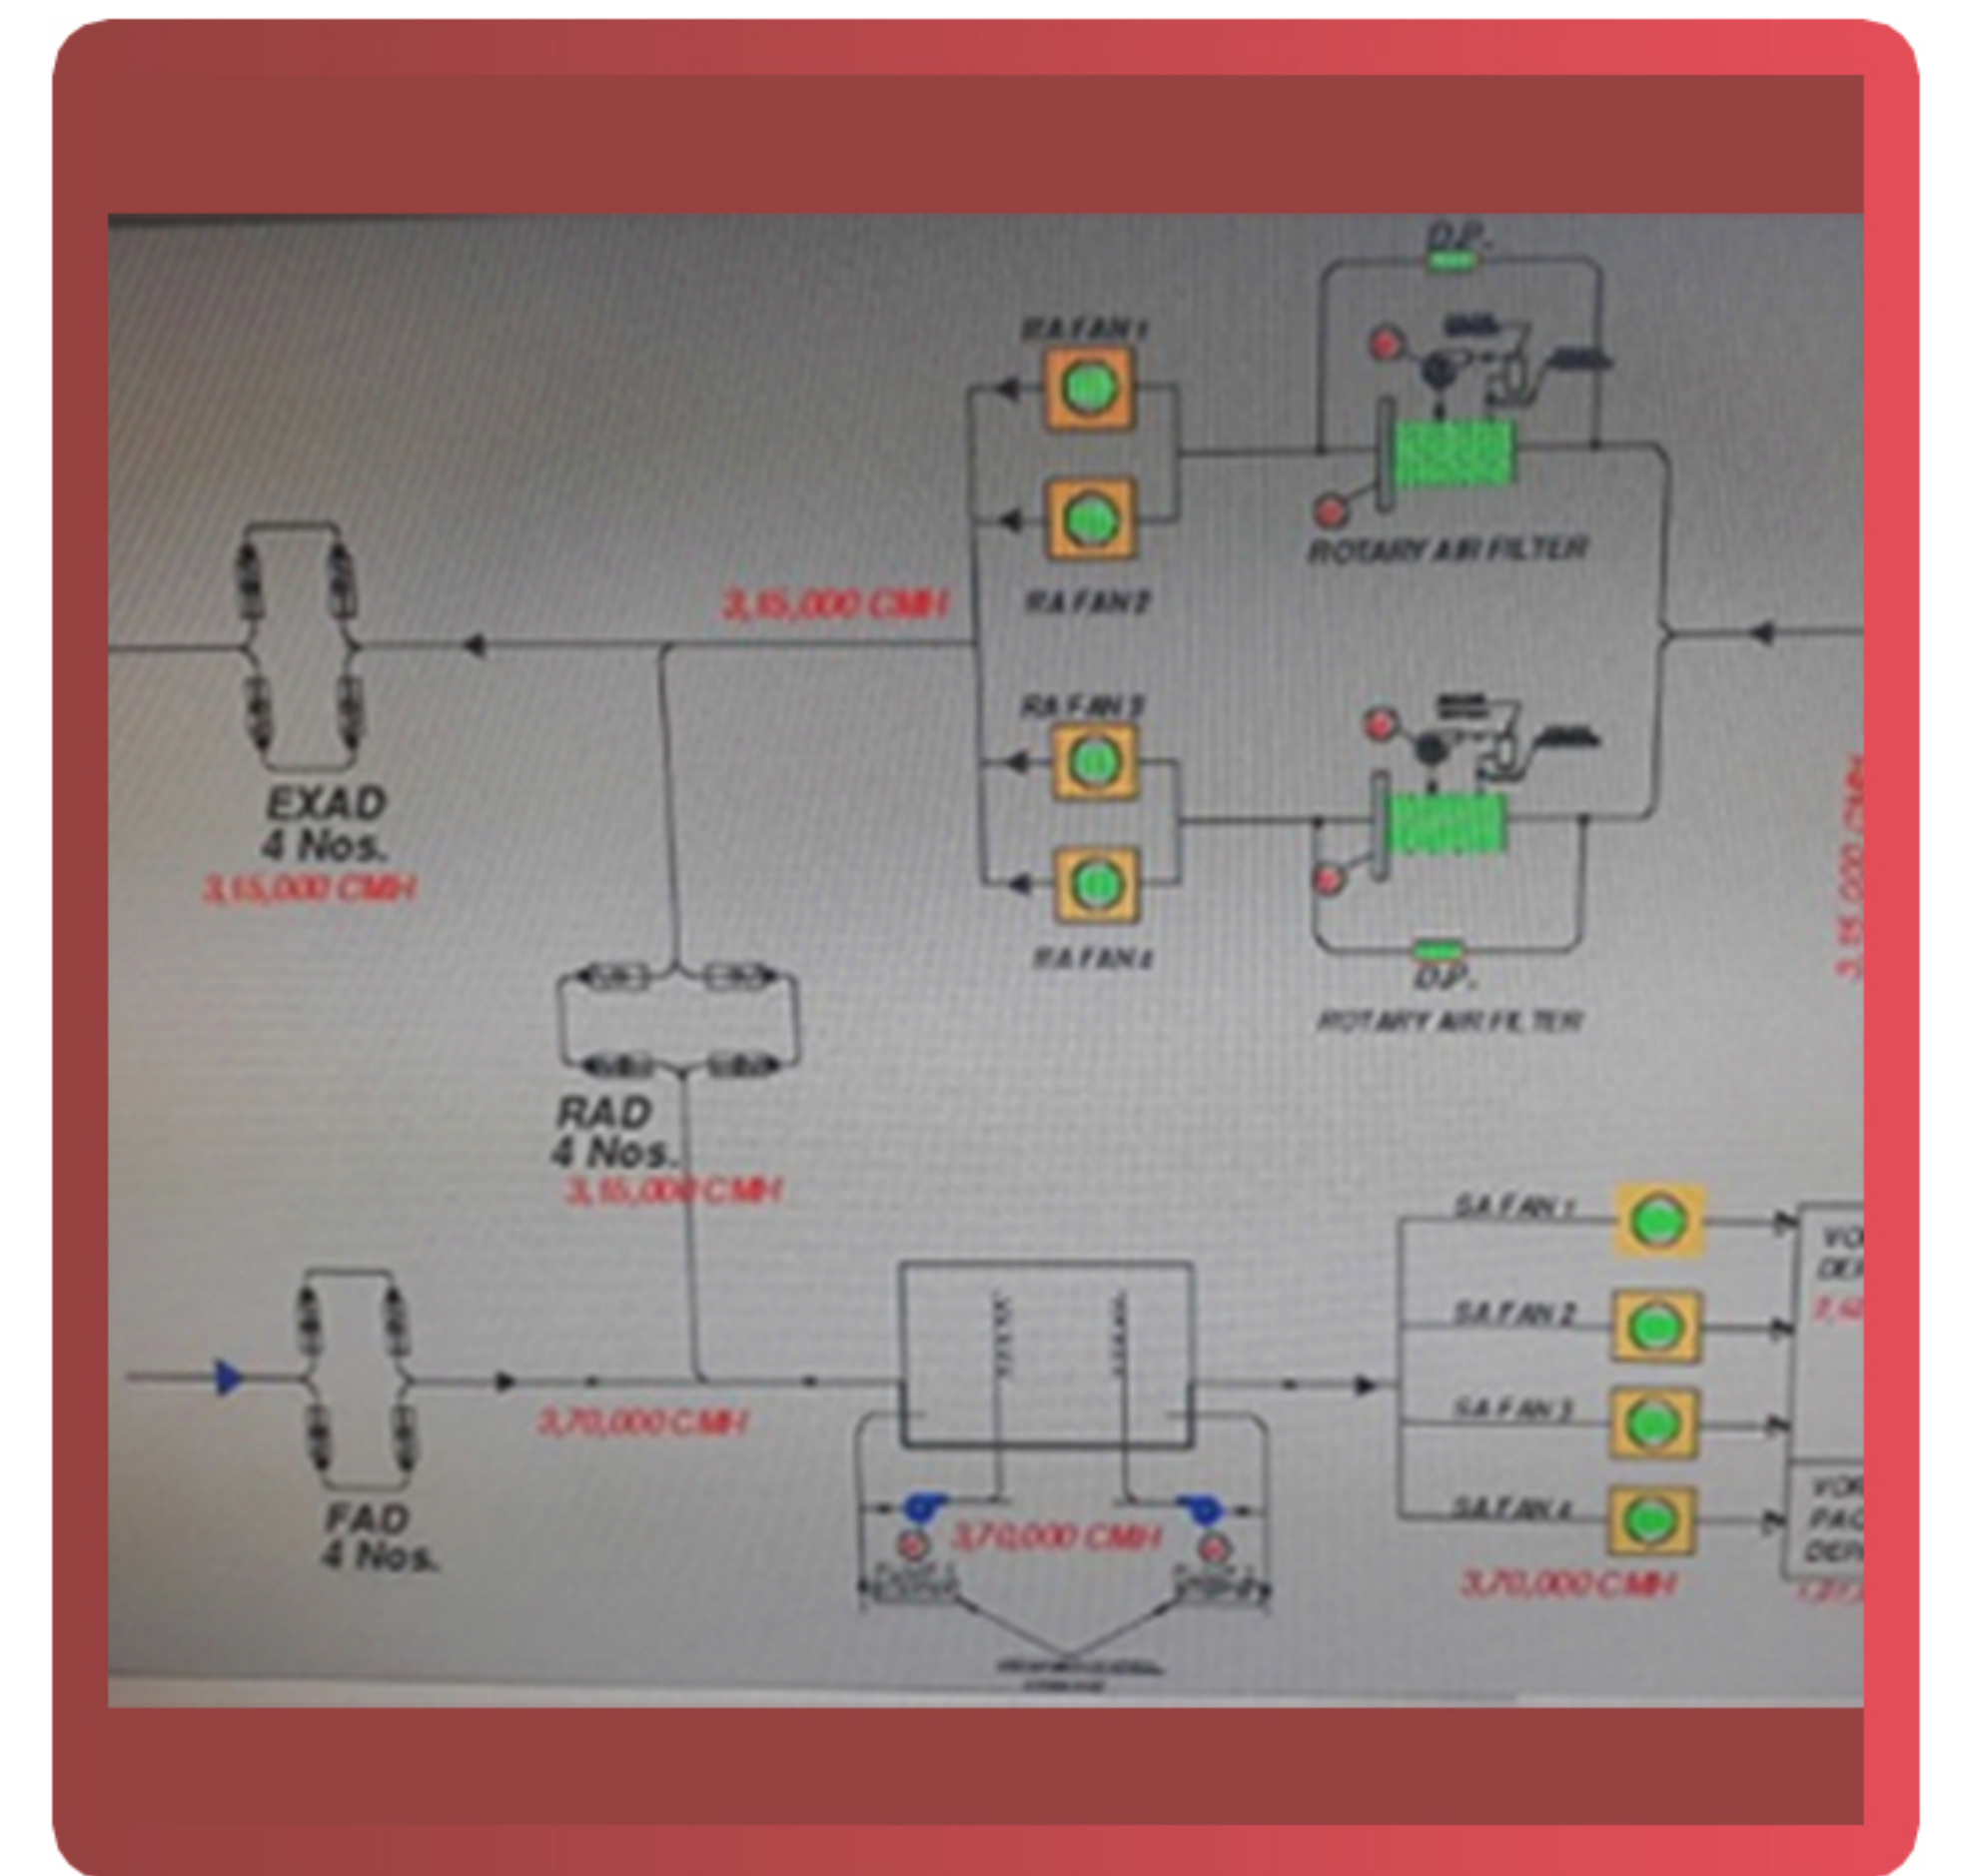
D.P.

RA FAN 1

RA FAN 2

ROTARY AIR FILTER

3,15,000 CMH

EXAD
4 Nos.
3,15,000 CMH

RA FAN 3

RA FAN 4

D.P.

ROTARY AIR FILTER

3,15,000 CMH

RAD
4 Nos.
3,15,000 CMH

SA FAN 1

SA FAN 2

SA FAN 3

SA FAN 4

VO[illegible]
DE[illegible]

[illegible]

VO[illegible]
PA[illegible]
DE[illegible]

FAD
4 Nos.

3,70,000 CMH

3,70,000 CMH

3,70,000 CMH

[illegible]